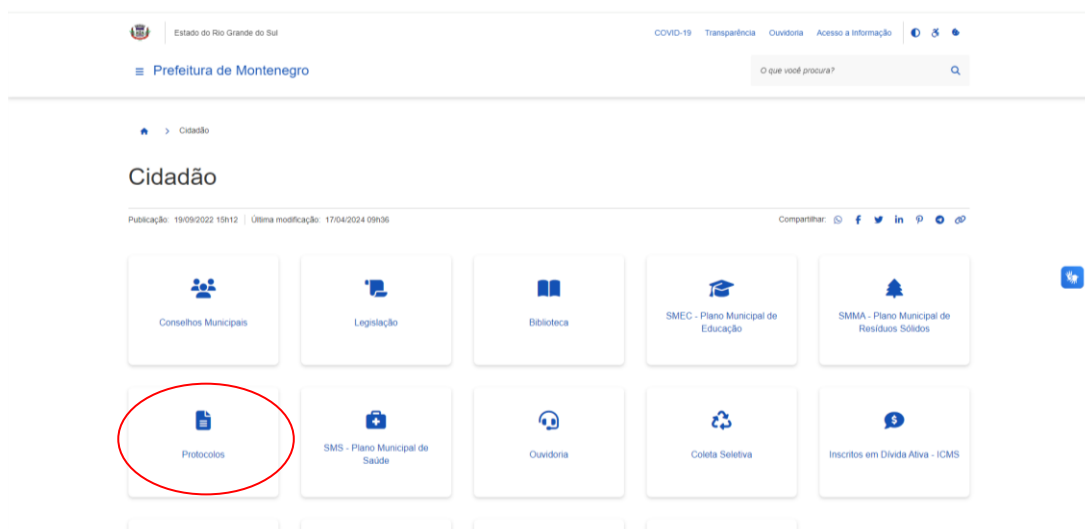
Estado do Rio Grande do Sul

COVID-19 Transparência Ouvidoria Acesso a Informação

≡ Prefeitura de Montenegro

O que você procura?

> Cidadão

Cidadão

Publicação: 19/09/2022 15h12 | Última modificação: 17/04/2024 09h36

Compartilhar:

Conselhos Municipais

Legislação

Biblioteca

SMEC - Plano Municipal de Educação

SMMA - Plano Municipal de Resíduos Sólidos

Protocolos

SMS - Plano Municipal de Saúde

Ouvidoria

Coleta Seletiva

Inscritos em Dívida Ativa - ICMS